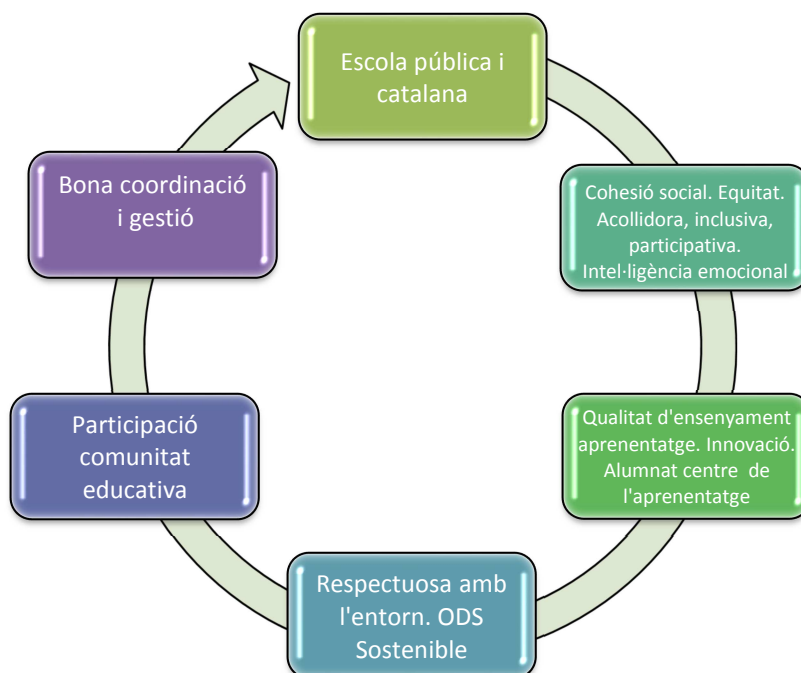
Escola pública i catalana

Cohesió social. Equitat. Acollidora, inclusiva, participativa. Intel·ligència emocional

Qualitat d'ensenyament aprenentatge. Innovació. Alumnat centre de l'aprenentatge

Respectuosa amb l'entorn. ODS Sostenible

Participació comunitat educativa

Bona coordinació i gestió